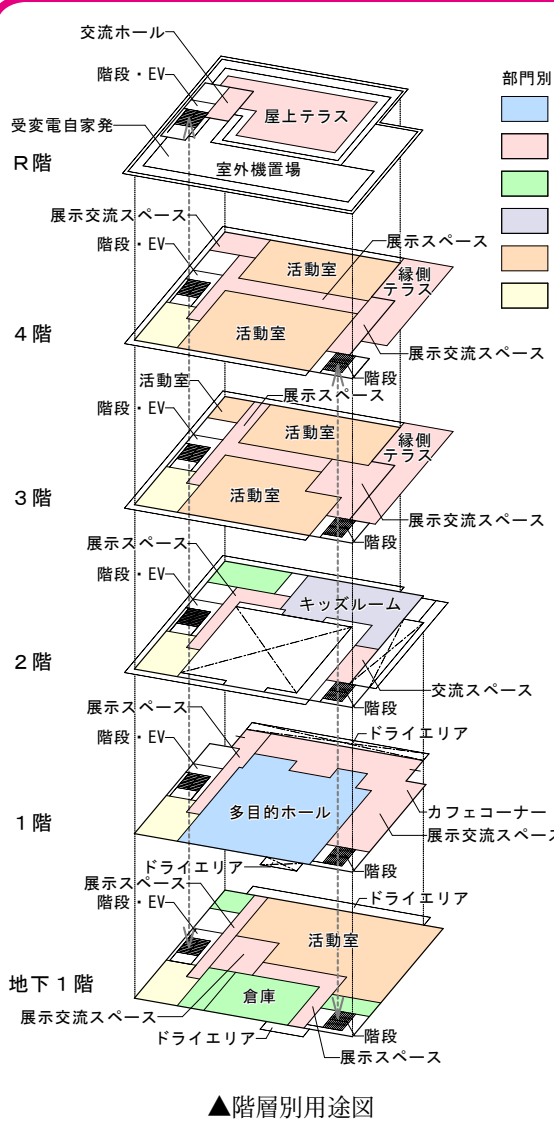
交流ホール
階段・EV
屋上テラス
受変電自家発
R階
室外機置場
部門別

展示交流スペース
階段・EV
展示スペース
活動室
縁側テラス
4階
活動室
展示交流スペース
階段

活動室
階段・EV
展示スペース
活動室
縁側テラス
3階
活動室
展示交流スペース
階段

展示スペース
階段・EV
キッズルーム
2階
交流スペース
階段

展示スペース
ドライエリア
階段・EV
1階
多目的ホール
カフェコーナー
展示交流スペー
ドライエリア
階段

展示スペース
ドライエリア
階段・EV
活動室
地下1階
倉庫
展示交流スペース
階段
ドライエリア
展示スペース

▲階層別用途図